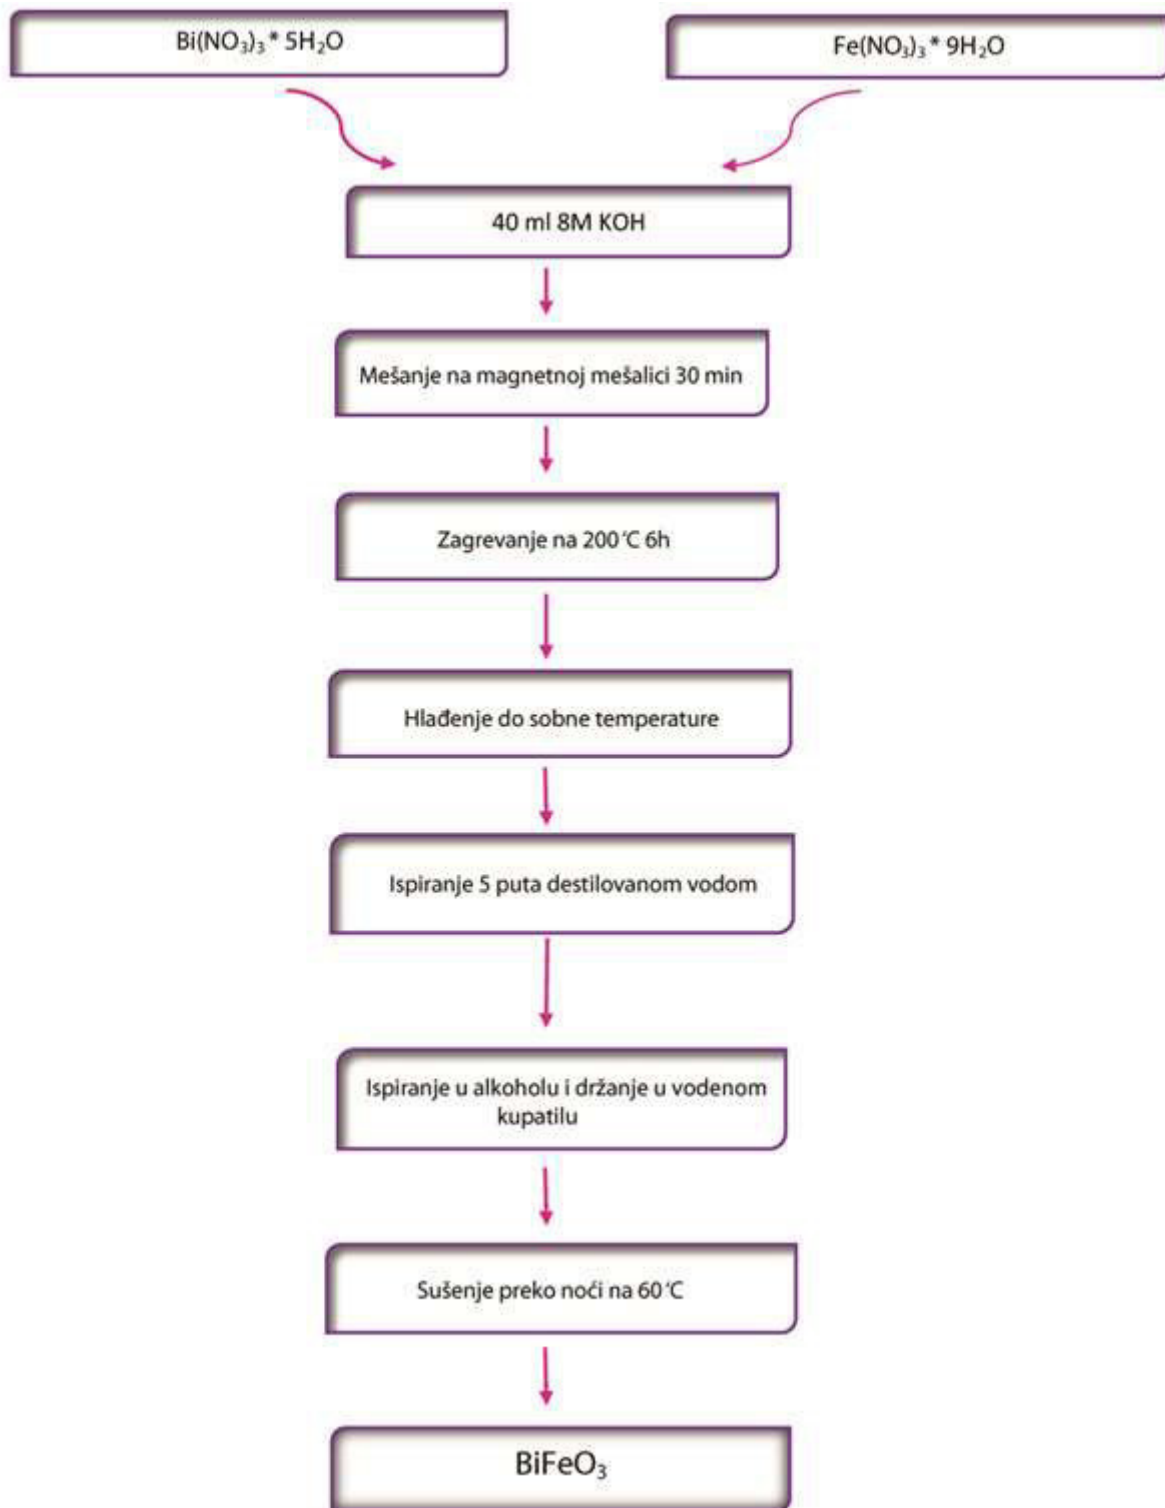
$Bi(NO_3)_3 * 5H_2O$

$Fe(NO_3)_3 * 9H_2O$

40 ml 8M KOH

Mešanje na magnetnoj mešalici 30 min

Zagrevanje na 200°C 6h

Hlađenje do sobne temperature

Ispiranje 5 puta destilovanom vodom

Ispiranje u alkoholu i držanje u vodenom kupatilu

Sušenje preko noći na 60°C

$BiFeO_3$